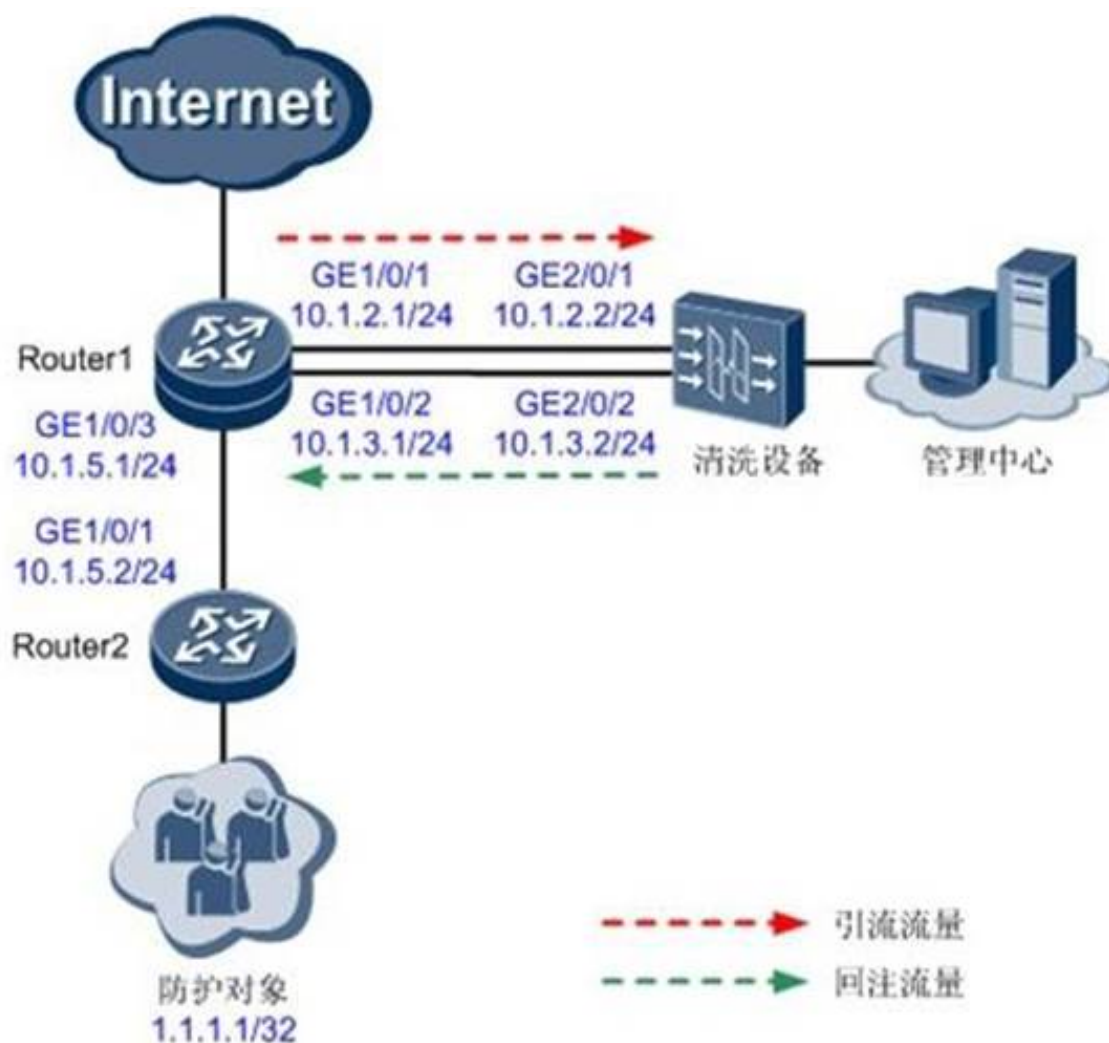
Internet

GE1/0/1
10.1.2.1/24

GE2/0/1
10.1.2.2/24

Router1

GE1/0/2
10.1.3.1/24

GE2/0/2
10.1.3.2/24

清洗设备

管理中心

GE1/0/3
10.1.5.1/24

GE1/0/1
10.1.5.2/24

Router2

防护对象
1.1.1.1/32

引流流量

回注流量